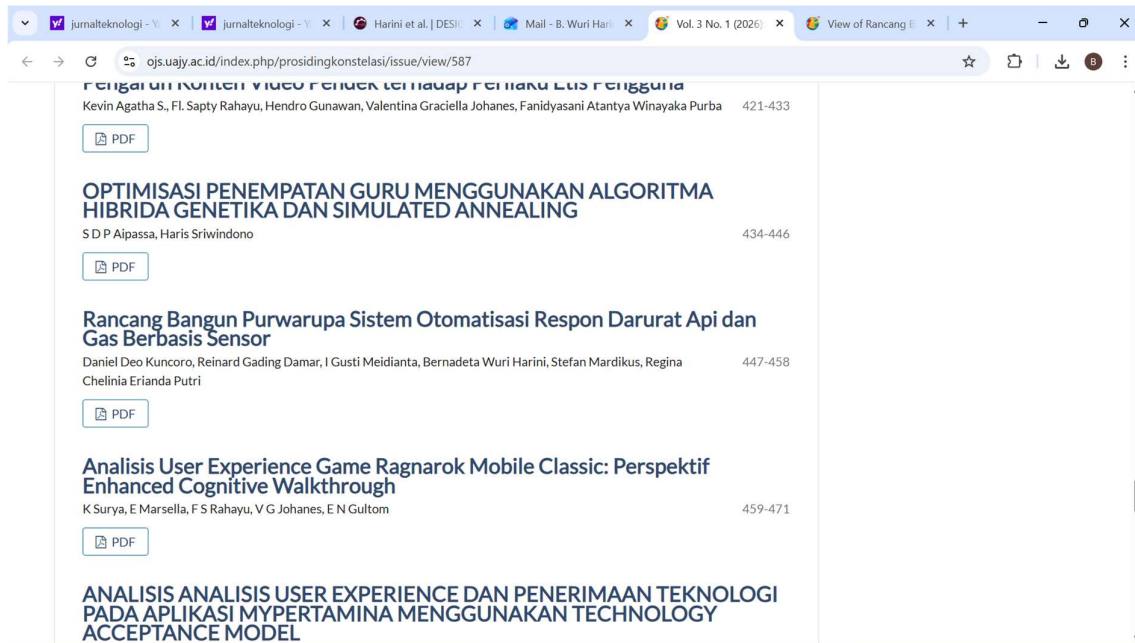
jurnalteknologi - Y ×
jurnalteknologi - Y ×
Harini et al. | DESIG ×
Mail - B. Wuri Hari ×
Vol. 3 No. 1 (2026) ×
View of Rancang B ×
+

ojs.uajy.ac.id/index.php/prosidingkonstelasi/issue/view/587

B

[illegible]
Kevin Agatha S., Fl. Sapty Rahayu, Hendro Gunawan, Valentina Graciella Johanes, Fanidyasani Atantya Winayaka Purba 421-433

PDF

OPTIMISASI PENEMPATAN GURU MENGGUNAKAN ALGORITMA HIBRIDA GENETIKA DAN SIMULATED ANNEALING
S D P Aipassa, Haris Sriwindono 434-446

PDF

Rancang Bangun Purwarupa Sistem Otomatisasi Respon Darurat Api dan Gas Berbasis Sensor
Daniel Deo Kuncoro, Reinard Gading Damar, I Gusti Meidianta, Bernadeta Wuri Harini, Stefan Mardikus, Regina Chelinia Erianda Putri 447-458

PDF

Analisis User Experience Game Ragnarok Mobile Classic: Perspektif Enhanced Cognitive Walkthrough
K Surya, E Marsella, F S Rahayu, V G Johanes, E N Gultom 459-471

PDF

ANALISIS ANALISIS USER EXPERIENCE DAN PENERIMAAN TEKNOLOGI PADA APLIKASI MYPERTAMINA MENGGUNAKAN TECHNOLOGY ACCEPTANCE MODEL